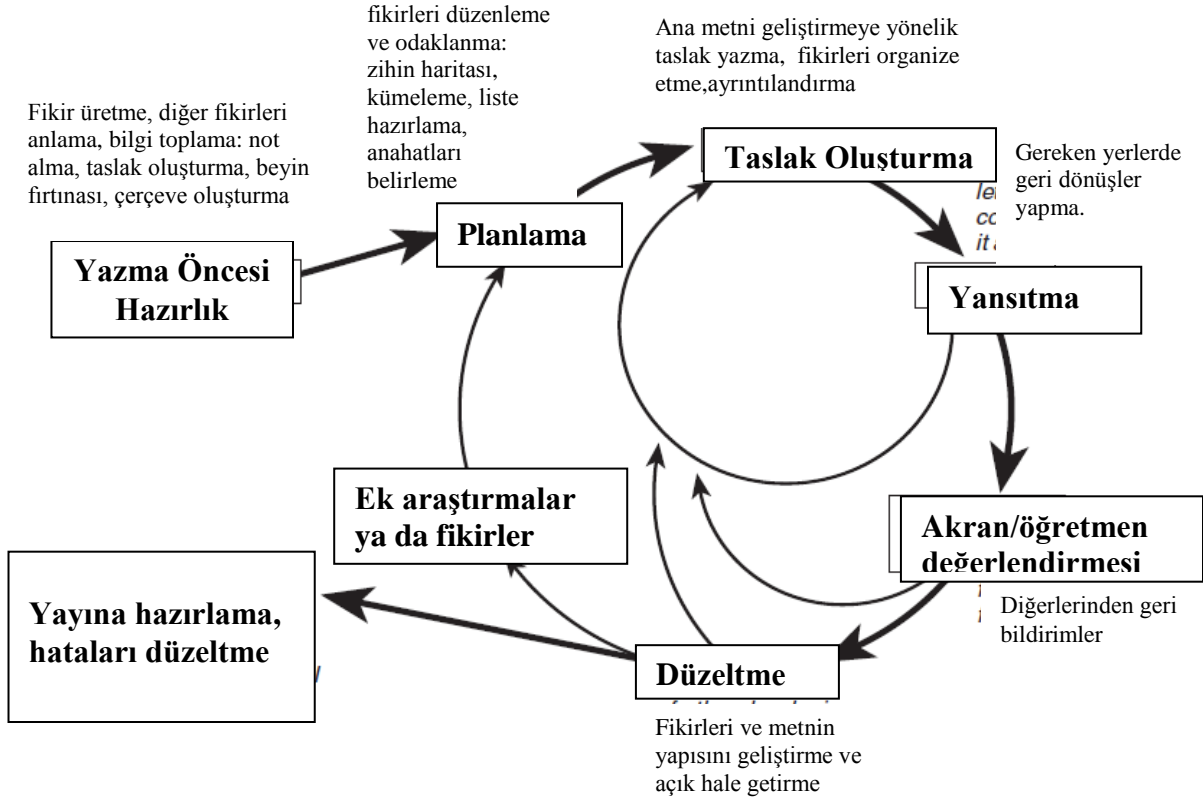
fikirleri düzenleme ve odaklanma: zihin haritası, kümeleme, liste hazırlama, anahatları belirleme

Ana metni geliştirmeye yönelik taslak yazma, fikirleri organize etme,ayrıntılandırma

Fikir üretme, diğer fikirleri anlama, bilgi toplama: not alma, taslak oluşturma, beyin fırtınası, çerçeve oluşturma

Taslak Oluşturma

Gereken yerlerde geri dönüşler yapma.

Planlama

Yazma Öncesi Hazırlık

Yansıtma

Ek araştırmalar ya da fikirler

Akran/öğretmen değerlendirmesi

Diğerlerinden geri bildirimler

Yayına hazırlama, hataları düzeltme

Düzeltme

Fikirleri ve metnin yapısını geliştirme ve açık hale getirme